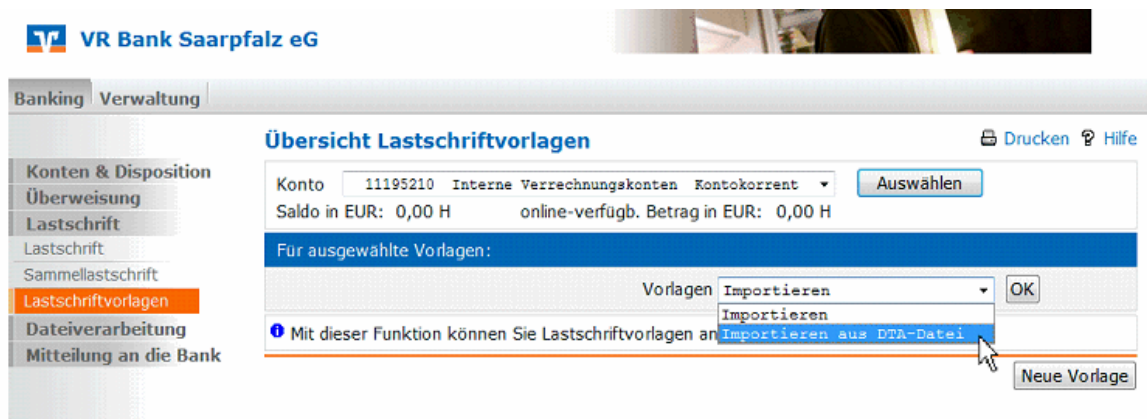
VR Bank Saarpfalz eG

Banking Verwaltung

Konten & Disposition
Überweisung
Lastschrift
Lastschrift
Sammellastschrift
Lastschriftvorlagen
Dateiverarbeitung
Mitteilung an die Bank

Übersicht Lastschriftvorlagen

Drucken Hilfe

Konto 11195210 Interne Verrechnungskonten Kontokorrent Auswählen
Saldo in EUR: 0,00 H online-verfügb. Betrag in EUR: 0,00 H

Für ausgewählte Vorlagen:

Vorlagen Importieren OK
Importieren
Importieren aus DTA-Datei

Mit dieser Funktion können Sie Lastschriftvorlagen an

Neue Vorlage